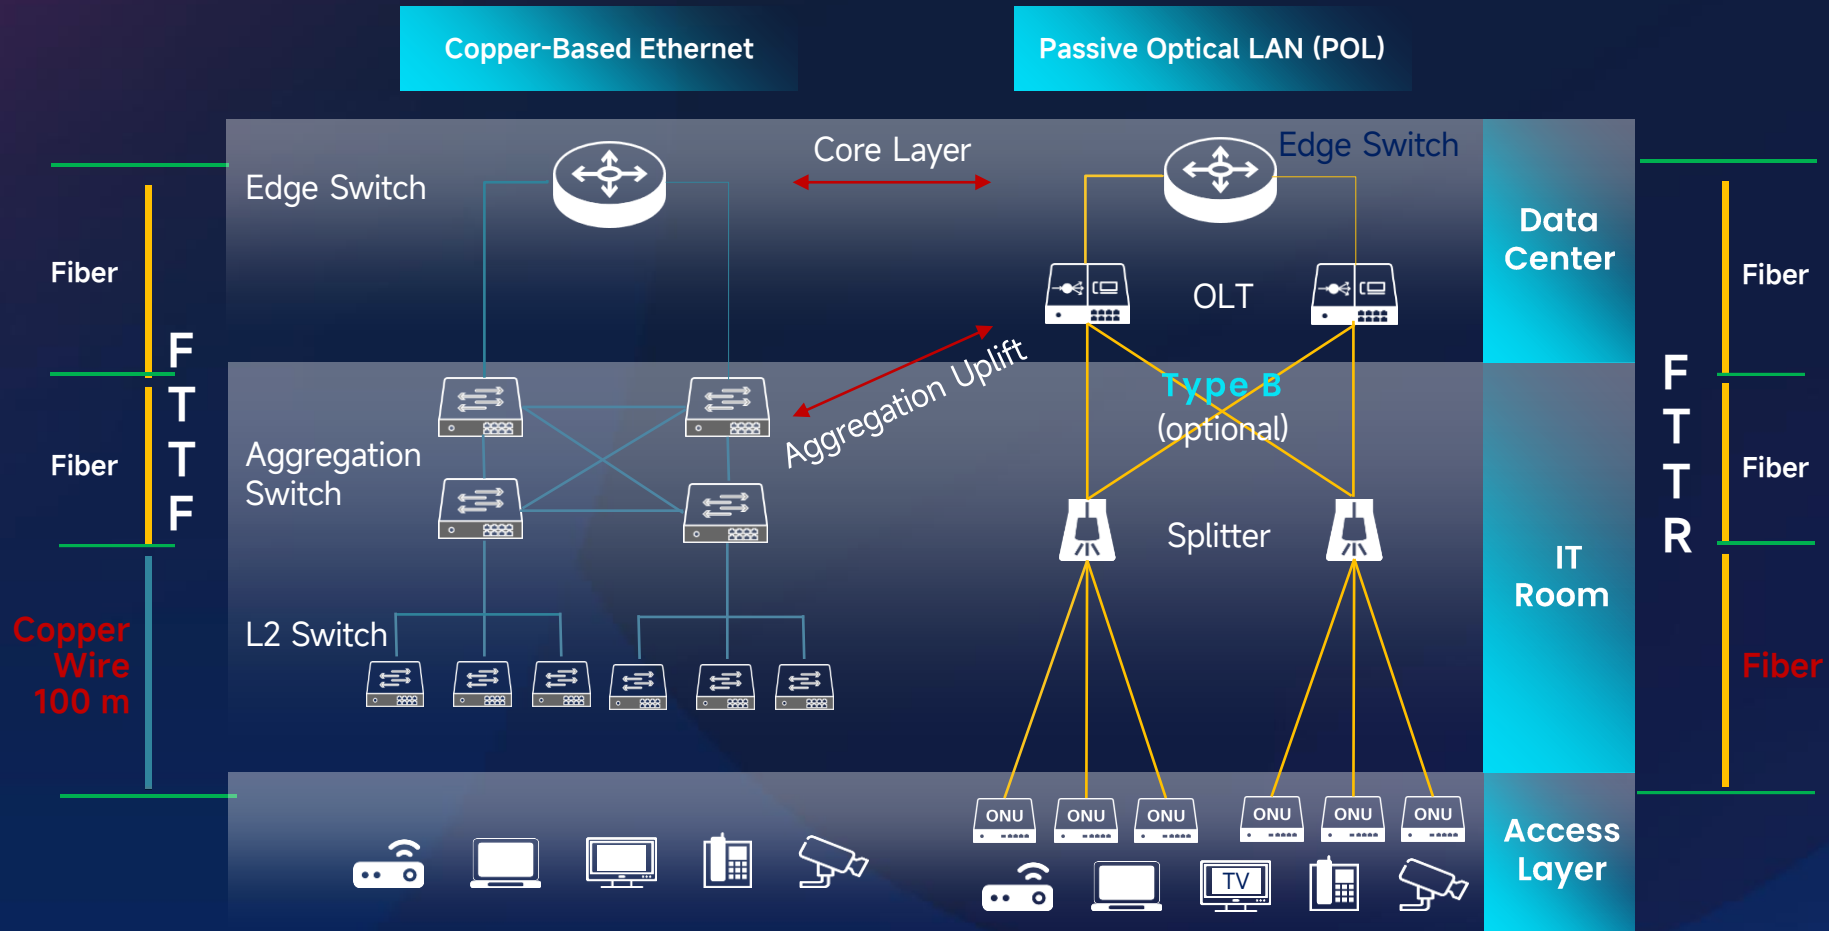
Copper-Based Ethernet

Passive Optical LAN (POL)

Fiber

Fiber

F
T
T
F

Copper Wire 100 m

Edge Switch

Core Layer

Edge Switch

Aggregation Switch

Aggregation Uplift

L2 Switch

OLT

Type B
(optional)

Splitter

ONU ONU ONU ONU ONU ONU

TV

Data Center

IT Room

Access Layer

F
T
T
R

Fiber

Fiber

Fiber